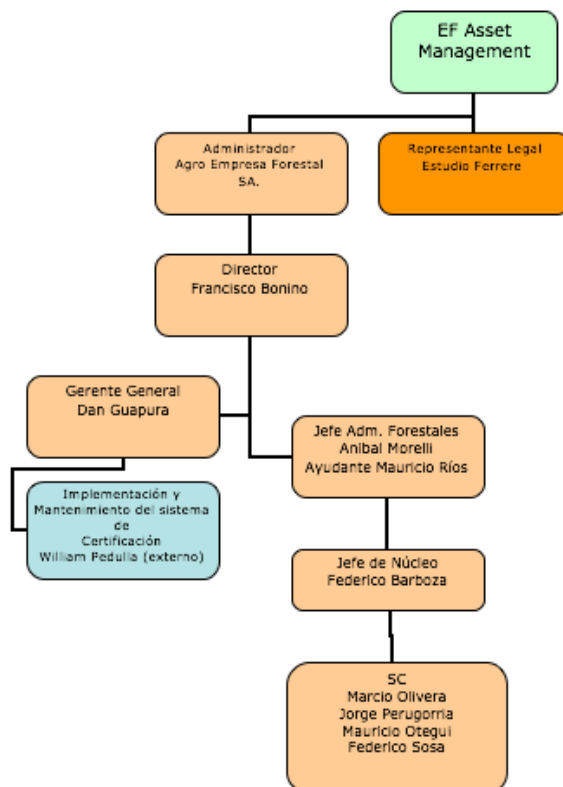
EF Asset Management

Administrador Agro Empresa Forestal SA.

Representante Legal Estudio Ferrere

Director Francisco Bonino

Gerente General Dan Guapura

Implementación y Mantenimiento del sistema de Certificación William Pedulla (externo)

Jefe Adm. Forestales Anibal Morelli Ayudante Mauricio Ríos

Jefe de Núcleo Federico Barboza

SC Marcio Olivera Jorge Perugorria Mauricio Otegui Federico Sosa